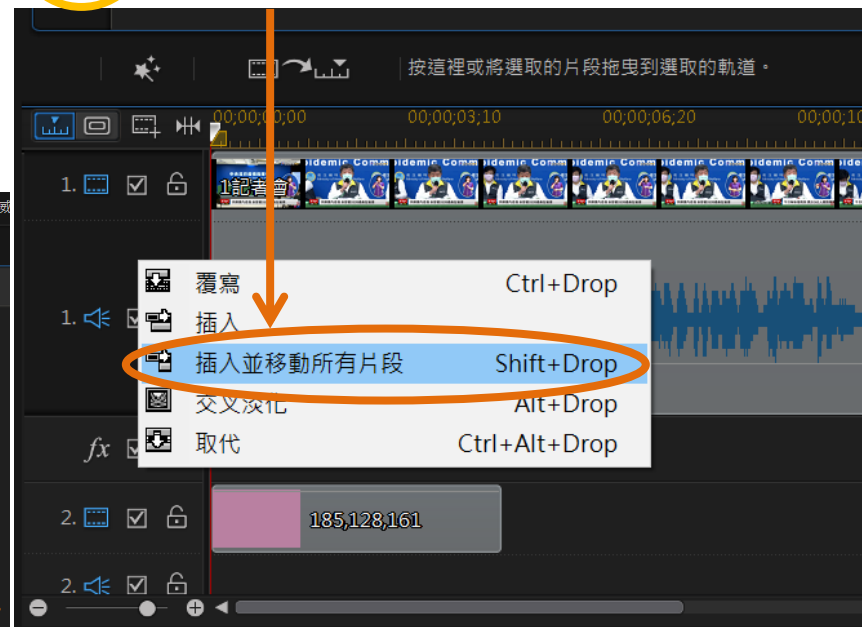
按這裡或將選取的片段拖曳到選取的軌道。

00;00;00;00
00;00;03;10
00;00;06;20
00;00;10

1.
1記者會
idemic Comm
1.
fx
2.
185,128,161
2.

覆寫 Ctrl+Drop
插入
插入並移動所有片段 Shift+Drop
交叉淡化 Alt+Drop
取代 Ctrl+Alt+Drop